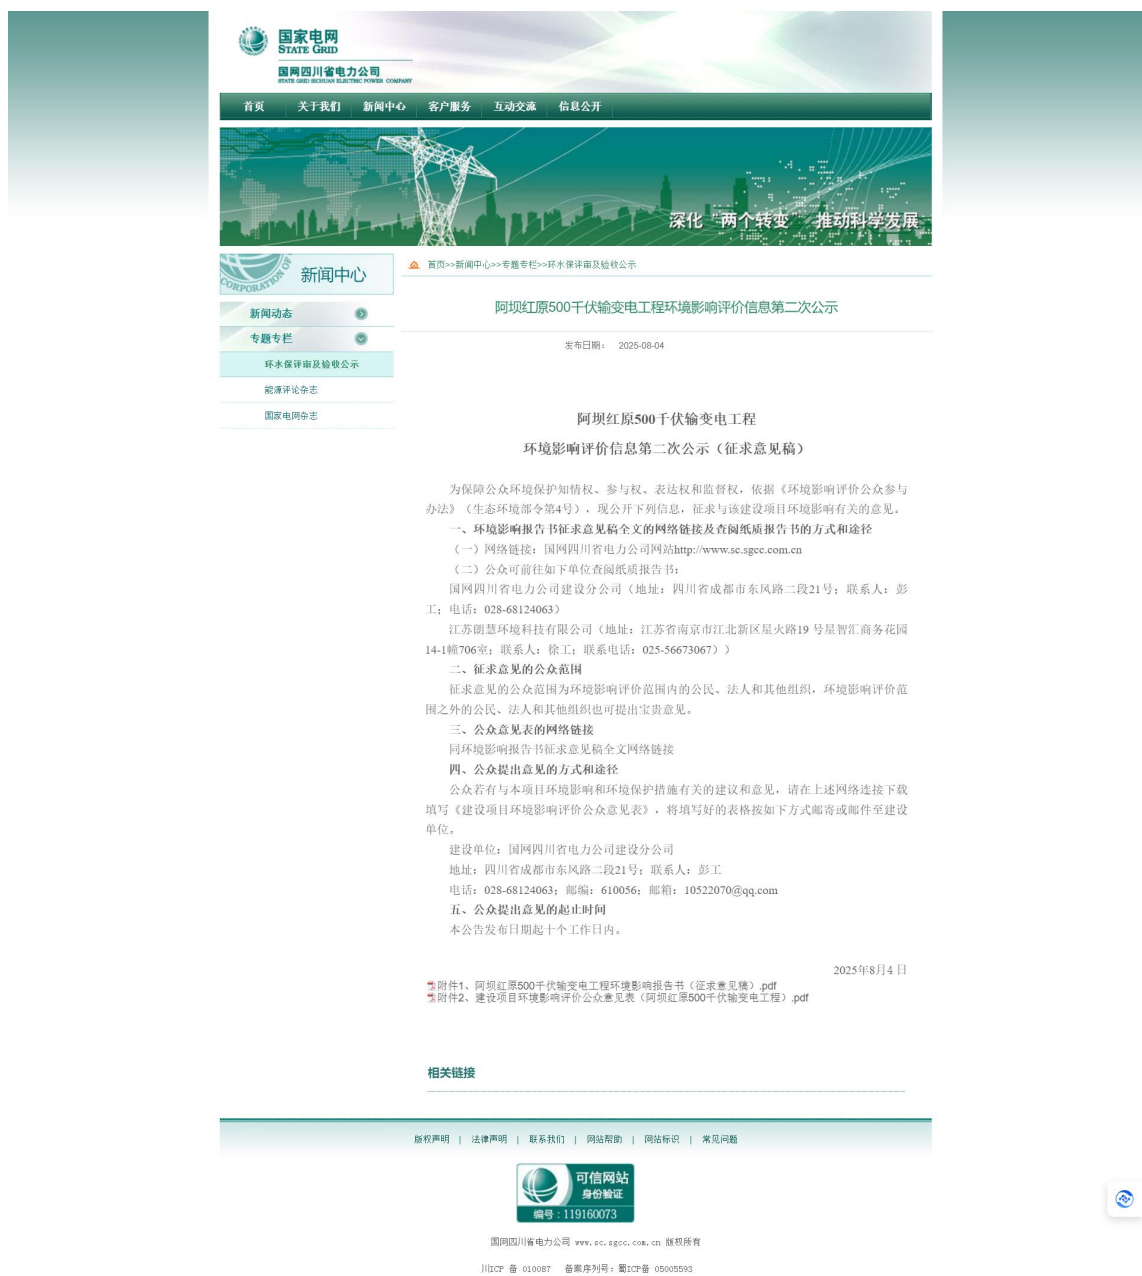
国家电网
STATE GRID
国网四川省电力公司
STATE GRID SICHUAN ELECTRIC POWER COMPANY

首页 关于我们 新闻中心 客户服务 互动交流 信息公开

深化"两个转变" 推动科学发展

新闻中心

新闻动态
专题专栏
环水保评审及验收公示
能源评论杂志
国家电网杂志

首页>>新闻中心>>专题专栏>>环水保评审及验收公示

阿坝红原500千伏输变电工程环境影响评价信息第二次公示

发布日期： 2025-08-04

阿坝红原500千伏输变电工程

环境影响评价信息第二次公示（征求意见稿）

为保障公众环境保护知情权、参与权、表达权和监督权，依据《环境影响评价公众参与办法》（生态环境部令第4号），现公开下列信息，征求与该建设项目环境影响有关的意见。

一、环境影响报告书征求意见稿全文的网络链接及查阅纸质报告书的方式和途径

（一）网络链接：国网四川省电力公司网站http://www.sc.sgcc.com.cn

（二）公众可前往如下单位查阅纸质报告书：

国网四川省电力公司建设分公司（地址：四川省成都市东风路二段21号；联系人：彭工；电话：028-68124063）

江苏朗慧环境科技有限公司（地址：江苏省南京市江北新区星火路19号星智汇商务花园14-1幢706室；联系人：徐工；联系电话：025-56673067））

二、征求意见的公众范围

征求意见的公众范围为环境影响评价范围内的公民、法人和其他组织，环境影响评价范围之外的公民、法人和其他组织也可提出宝贵意见。

三、公众意见表的网络链接

同环境影响报告书征求意见稿全文网络链接

四、公众提出意见的方式和途径

公众若有与本项目环境影响和环境保护措施有关的建议和意见，请在上述网络连接下载填写《建设项目环境影响评价公众意见表》，将填写好的表格按如下方式邮寄或邮件至建设单位。

建设单位：国网四川省电力公司建设分公司

地址：四川省成都市东风路二段21号；联系人：彭工

电话：028-68124063；邮编：610056；邮箱：10522070@qq.com

五、公众提出意见的起止时间

本公告发布日期起十个工作日内。

2025年8月4日

附件1、阿坝红原500千伏输变电工程环境影响报告书（征求意见稿）.pdf
附件2、建设项目环境影响评价公众意见表（阿坝红原500千伏输变电工程）.pdf

相关链接

版权声明 | 法律声明 | 联系我们 | 网站帮助 | 网站标识 | 常见问题

可信网站 身份验证 编号：119160073

国网四川省电力公司 www.sc.sgcc.com.cn 版权所有

川ICP 备 010087 备案序列号：蜀ICP备 05005593